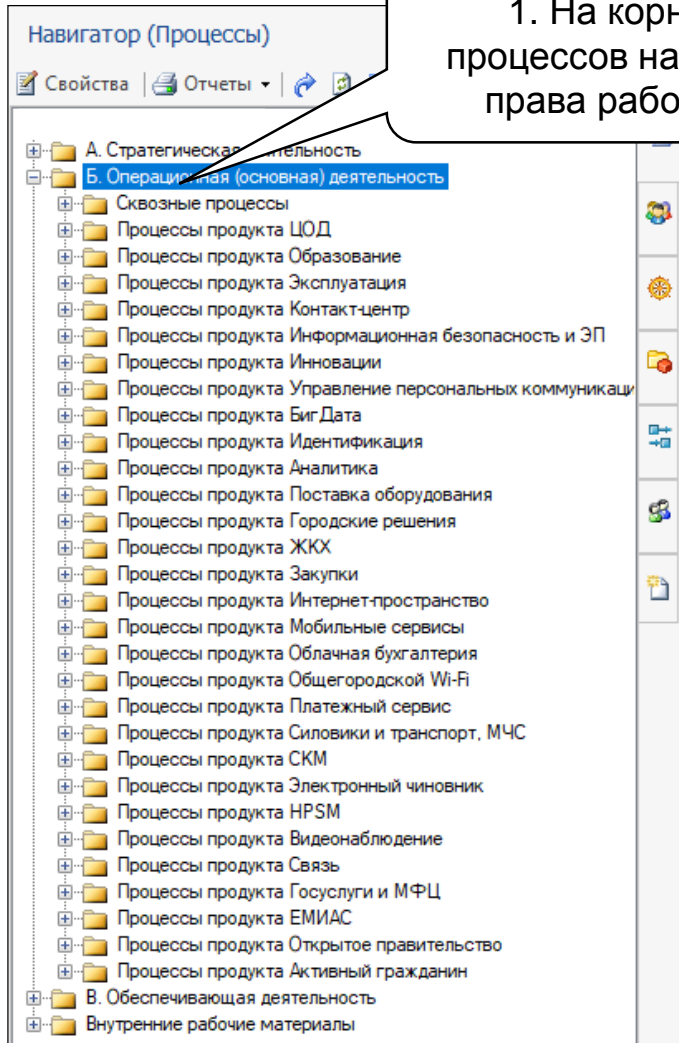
Навигатор (Процессы)

Свойства | Отчеты ▾ |

1. На корн
процессов на
права рабо

А. Стратегическая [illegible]тельность
Б. Операци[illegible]ная (основная) деятельность
Сквозные процессы
Процессы продукта ЦОД
Процессы продукта Образование
Процессы продукта Эксплуатация
Процессы продукта Контакт-центр
Процессы продукта Информационная безопасность и ЭП
Процессы продукта Инновации
Процессы продукта Управление персональных коммуникаци
Процессы продукта БигДата
Процессы продукта Идентификация
Процессы продукта Аналитика
Процессы продукта Поставка оборудования
Процессы продукта Городские решения
Процессы продукта ЖКХ
Процессы продукта Закупки
Процессы продукта Интернет-пространство
Процессы продукта Мобильные сервисы
Процессы продукта Облачная бухгалтерия
Процессы продукта Общегородской Wi-Fi
Процессы продукта Платежный сервис
Процессы продукта Силовики и транспорт, МЧС
Процессы продукта СКМ
Процессы продукта Электронный чиновник
Процессы продукта HPSM
Процессы продукта Видеонаблюдение
Процессы продукта Связь
Процессы продукта Госуслуги и МФЦ
Процессы продукта ЕМИАС
Процессы продукта Открытое правительство
Процессы продукта Активный гражданин
В. Обеспечивающая деятельность
Внутренние рабочие материалы